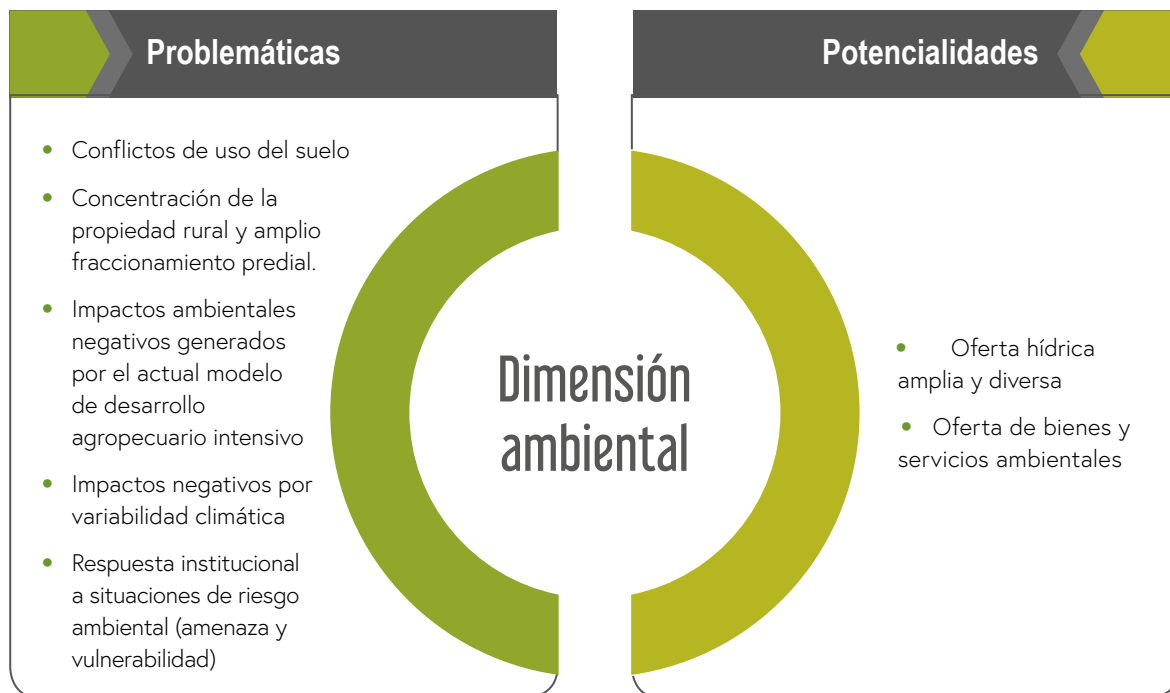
Problemáticas

Potencialidades

- Conflictos de uso del suelo
- Concentración de la propiedad rural y amplio fraccionamiento predial.
- Impactos ambientales negativos generados por el actual modelo de desarrollo agropecuario intensivo
- Impactos negativos por variabilidad climática
- Respuesta institucional a situaciones de riesgo ambiental (amenaza y vulnerabilidad)

Dimensión ambiental

- Oferta hídrica amplia y diversa
- Oferta de bienes y servicios ambientales